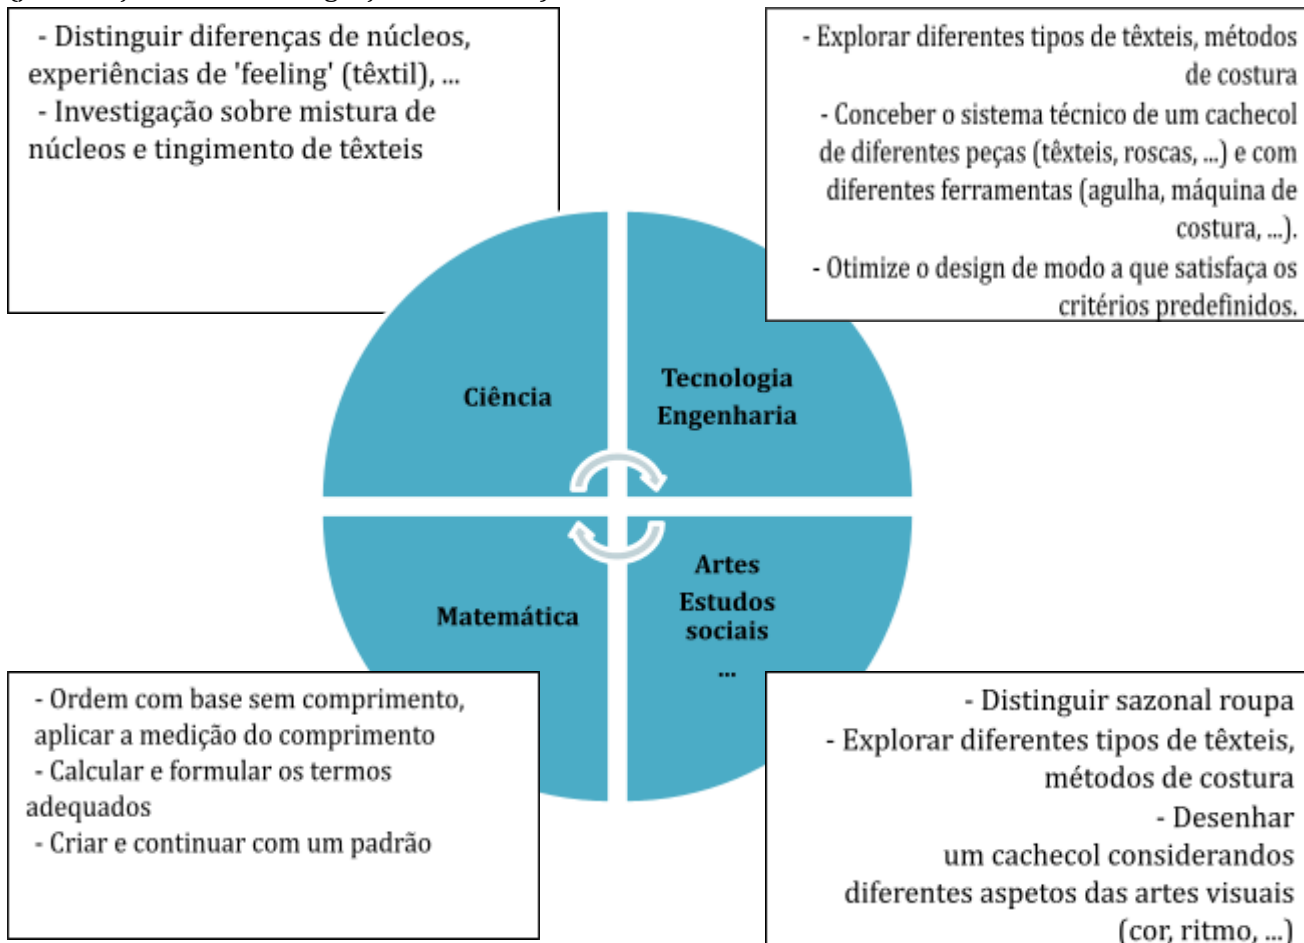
- Distinguir diferenças de núcleos, experiências de 'feeling' (têxtil), ...
- Investigação sobre mistura de núcleos e tingimento de têxteis

- Explorar diferentes tipos de têxteis, métodos de costura
- Conceber o sistema técnico de um cachecol de diferentes peças (têxteis, roscas, ...) e com diferentes ferramentas (agulha, máquina de costura, ...).
- Otimize o design de modo a que satisfaça os critérios predefinidos.

Ciência

Tecnologia
Engenharia

Matemática

Artes
Estudos sociais
...

- Ordem com base sem comprimento, aplicar a medição do comprimento
- Calcular e formular os termos adequados
- Criar e continuar com um padrão

- Distinguir sazonal roupa
- Explorar diferentes tipos de têxteis, métodos de costura
- Desenhar um cachecol considerandos diferentes aspetos das artes visuais (cor, ritmo, ...)